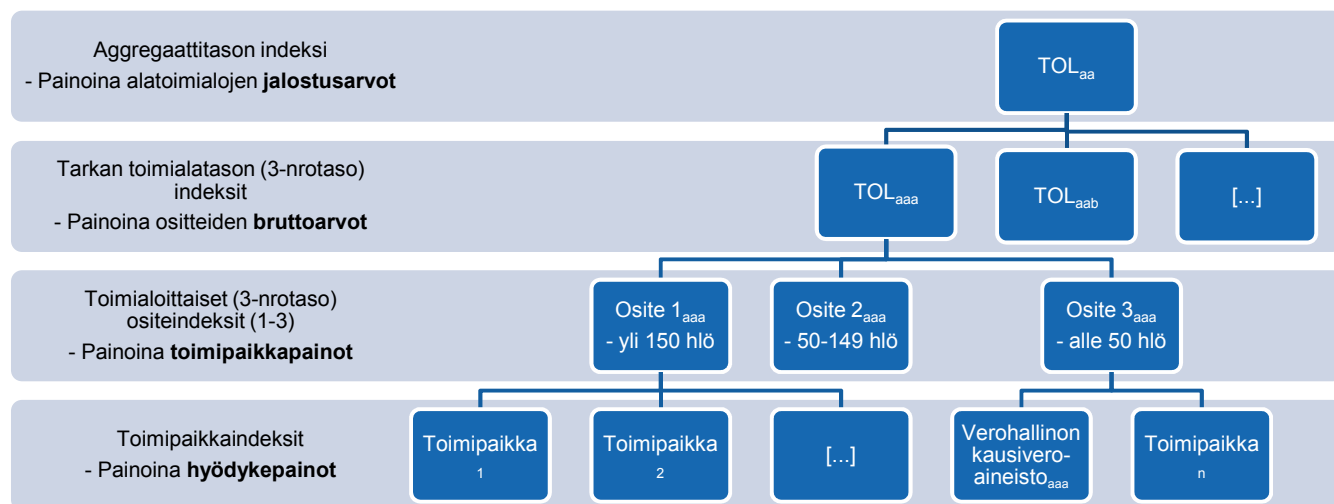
Aggregaattitason indeksi
- Painoina alatoimialojen **jalostusarvot**

$TOL_{aa}$

Tarkan toimialatason (3-nrotaso) indeksit
- Painoina ositteiden **bruttoarvot**

$TOL_{aaa}$

$TOL_{aab}$

[...]

Toimialoittaiset (3-nrotaso) ositeindeksit (1-3)
- Painoina **toimipaikkapainot**

Osite $1_{aaa}$
- yli 150 hlö

Osite $2_{aaa}$
- 50-149 hlö

Osite $3_{aaa}$
- alle 50 hlö

Toimipaikkaindeksit
- Painoina **hyödykepainot**

Toimipaikka $_1$

Toimipaikka $_2$

[...]

Verohallinon kausivero-aineisto$_{aaa}$

Toimipaikka $_n$